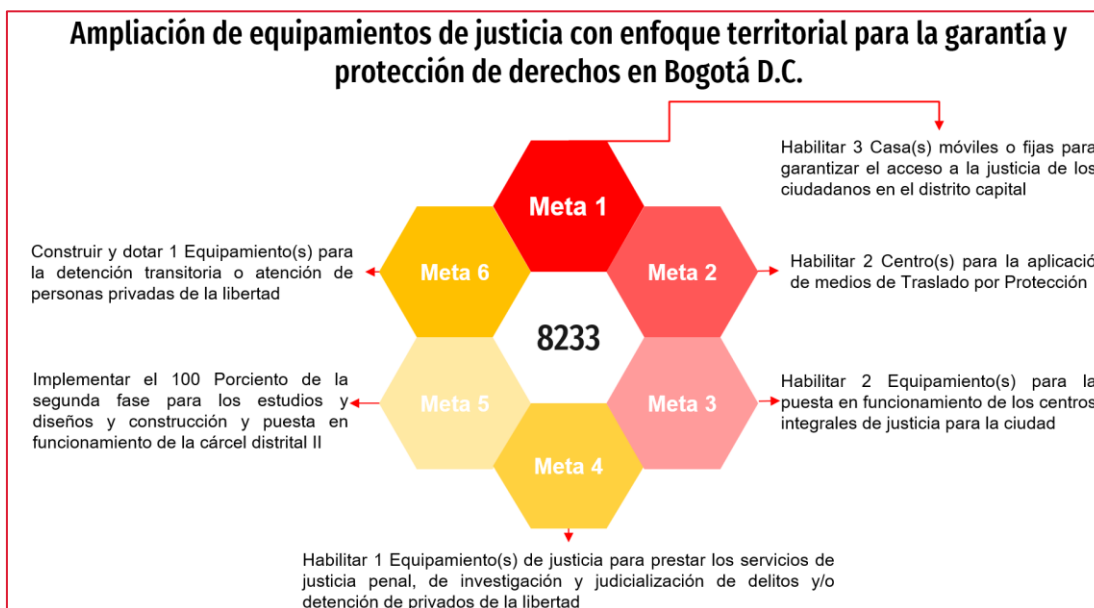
Ampliación de equipamientos de justicia con enfoque territorial para la garantía y protección de derechos en Bogotá D.C.

Meta 1

Habilitar 3 Casa(s) móviles o fijas para garantizar el acceso a la justicia de los ciudadanos en el distrito capital

Construir y dotar 1 Equipamiento(s) para la detención transitoria o atención de personas privadas de la libertad

Meta 6

Meta 2

Habilitar 2 Centro(s) para la aplicación de medios de Traslado por Protección

8233

Implementar el 100 Porciento de la segunda fase para los estudios y diseños y construcción y puesta en funcionamiento de la cárcel distrital II

Meta 5

Meta 3

Habilitar 2 Equipamiento(s) para la puesta en funcionamiento de los centros integrales de justicia para la ciudad

Meta 4

Habilitar 1 Equipamiento(s) de justicia para prestar los servicios de justicia penal, de investigación y judicialización de delitos y/o detención de privados de la libertad